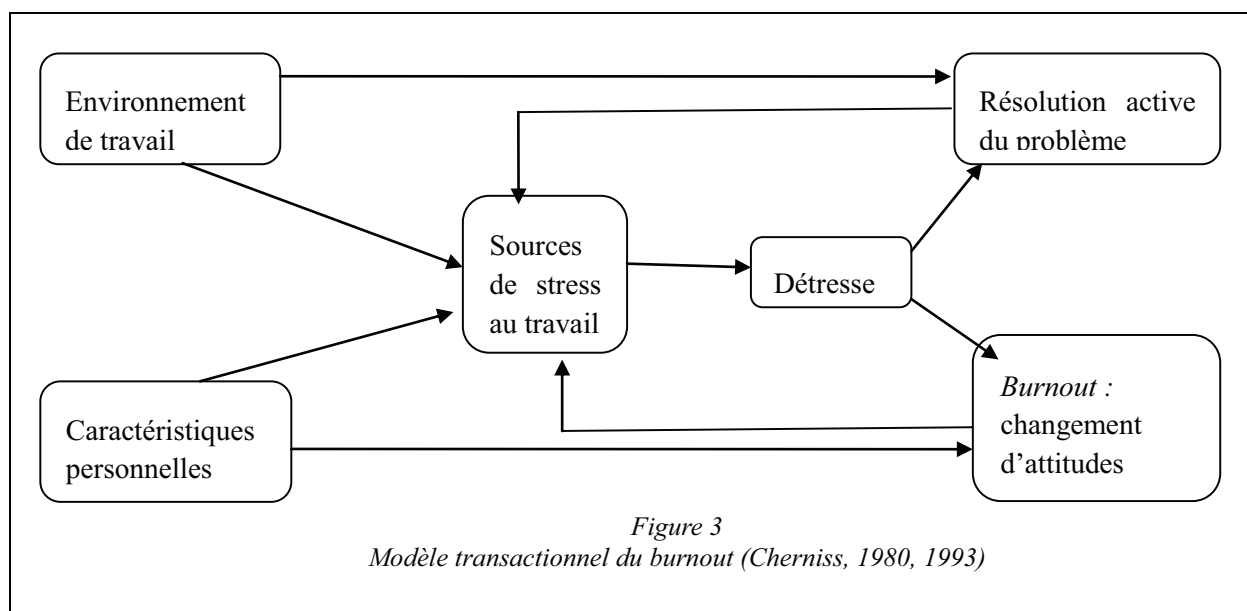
Environnement de travail

Résolution active du problème

Sources de stress au travail

Détresse

Burnout : changement d'attitudes

Caractéristiques personnelles

Figure 3
Modèle transactionnel du burnout (Cherniss, 1980, 1993)